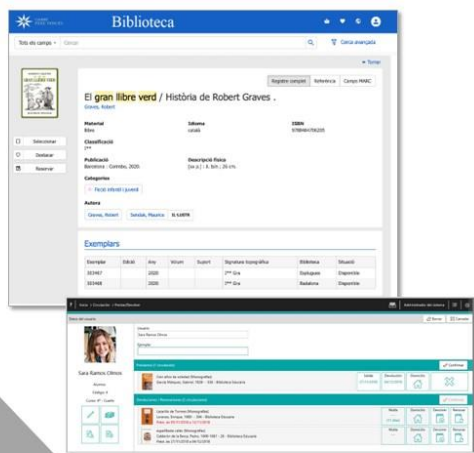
Biblioteca

Tots els camps · Cercar

Cerca avançada

Tornar

Registre complet | Referència | Camps MARC

El gran llibre verd / Història de Robert Graves .

Graves, Robert

Material
llibre

Idioma
català

ISBN
9788484706205

Classificació
I**

Publicació
Barcelona : Combel, 2020.

Descripció física
[xx] p. ; il. col. ; 29 cm.

Categories
Ficció infantil i juvenil

Autors
Graves, Robert | Sendak, Maurice | IL LUSTR

Seleccionar
Destacar
Reservar

Exemplars

| Exemplar | Edició | Any | Volum | Suport | Signatura topogràfica | Biblioteca | Situació |
|---|---|---|---|---|---|---|---|
| 353467 | | 2020 | | | I** Gra | Esplugues | Disponible |
| 353468 | | 2020 | | | I** Gra | Badalona | Disponible |

Sara Ramos Olmos

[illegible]